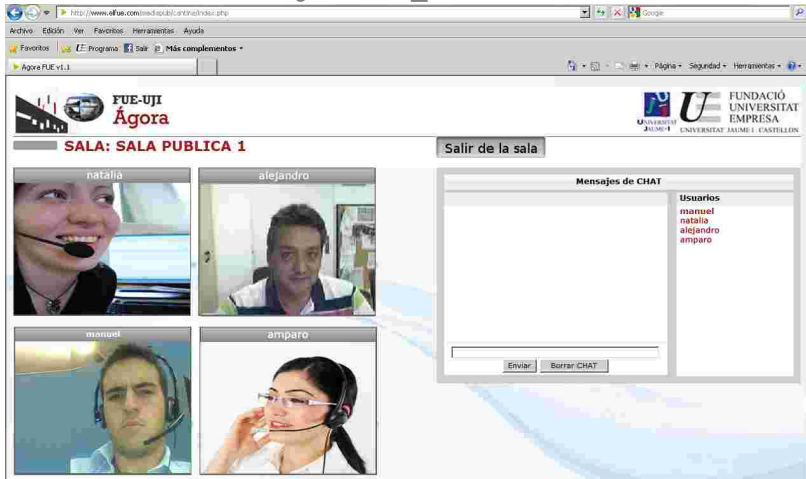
http://www.elfue.com/mediapub/cantina/index.php

Google

Archivo Edición Ver Favoritos Herramientas Ayuda

Favoritos Programa Salir Más complementos

Agora FUE v1.1

Página Seguridad Herramientas

FUE-UJI
Ágora

UNIVERSITAT JAUME I

FUNDACIÓ UNIVERSITAT EMPRESA
UNIVERSITAT JAUME I · CASTELLÓN

SALA: SALA PUBLICA 1

Salir de la sala

natalia

alejandro

manuel

amparo

Mensajes de CHAT

Usuarios
manuel
natalia
alejandro
amparo

Enviar Borrar CHAT